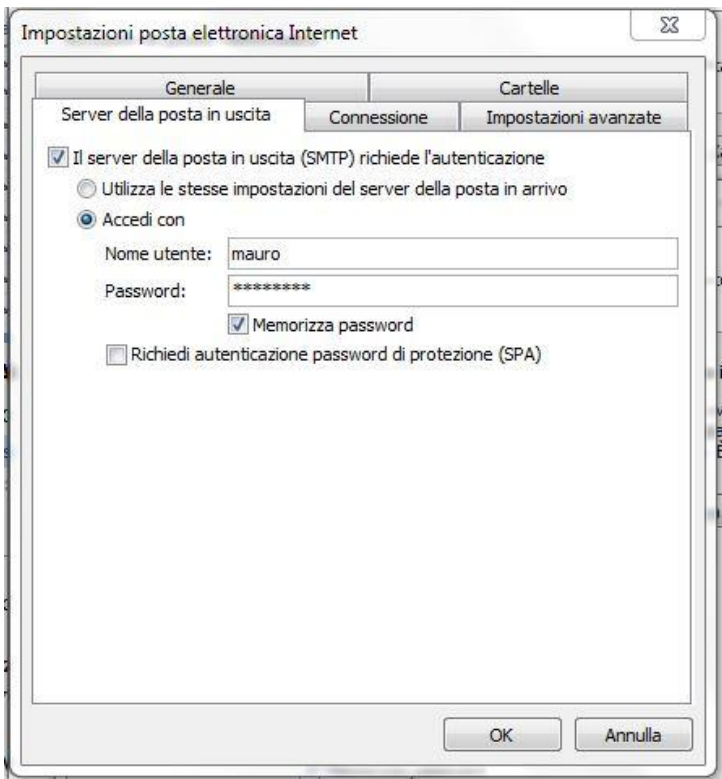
Impostazioni posta elettronica Internet

Generale
Cartelle
Server della posta in uscita
Connessione
Impostazioni avanzate

Il server della posta in uscita (SMTP) richiede l'autenticazione
Utilizza le stesse impostazioni del server della posta in arrivo
Accedi con
Nome utente: mauro
Password: ********
Memorizza password
Richiedi autenticazione password di protezione (SPA)

OK
Annulla